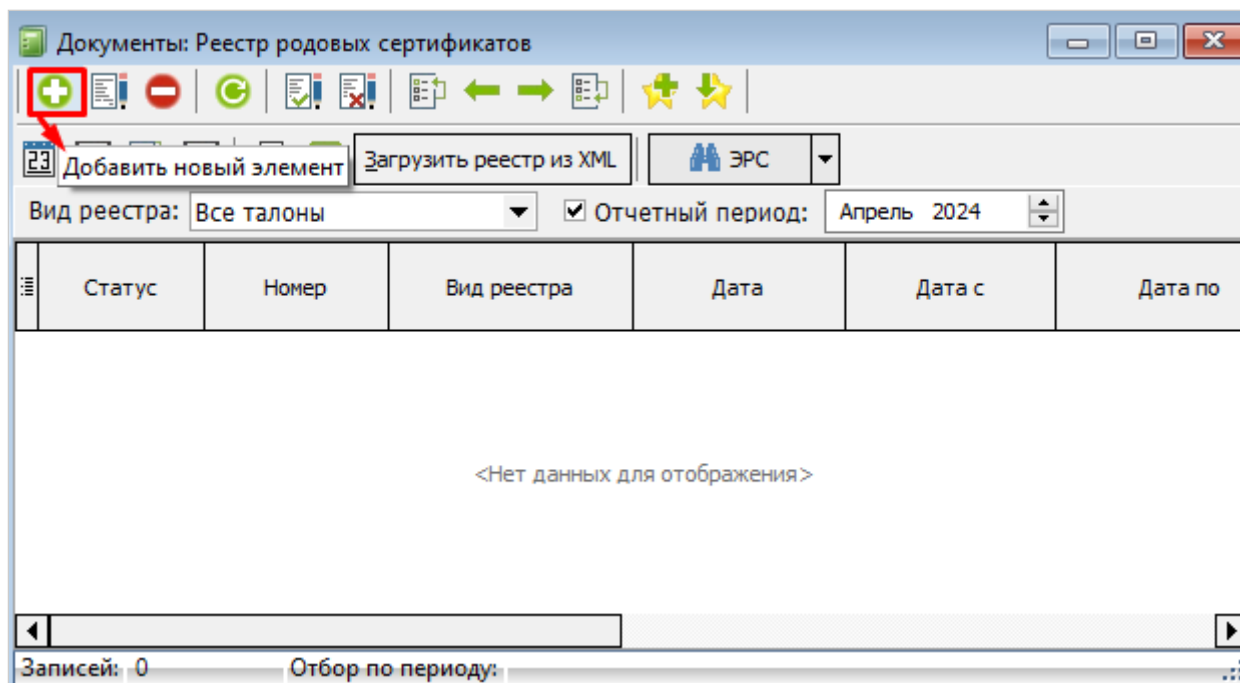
Документы: Реестр родовых сертификатов

Добавить новый элемент

Загрузить реестр из XML

ЭРС

Вид реестра: Все талоны

Отчетный период: Апрель 2024

| Статус | Номер | Вид реестра | Дата | Дата с | Дата по |
|---|---|---|---|---|---|

<Нет данных для отображения>

Записей: 0 Отбор по периоду: